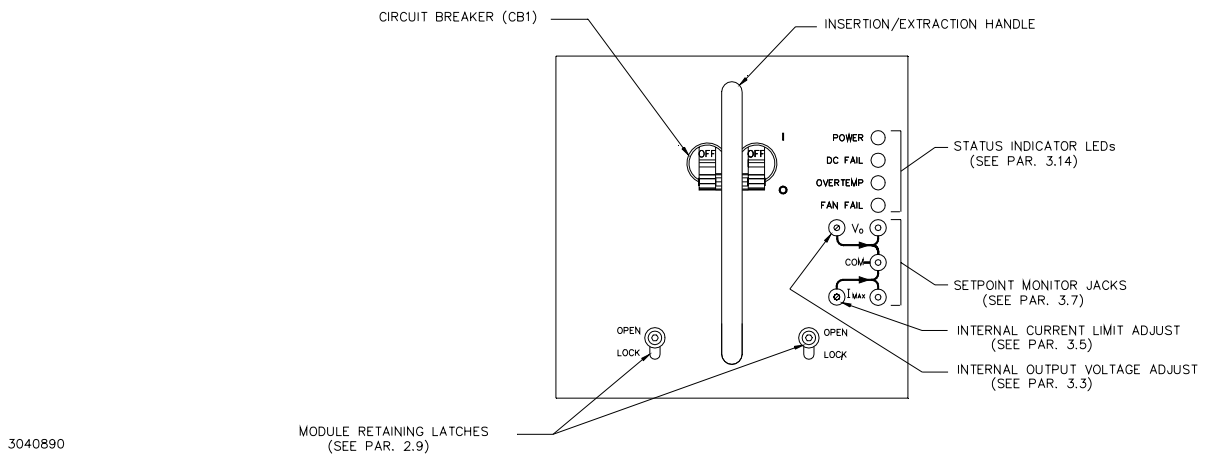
CIRCUIT BREAKER (CB1)

INSERTION/EXTRACTION HANDLE

OFF OFF

I

O

POWER

DC FAIL

OVERTEMP

FAN FAIL

STATUS INDICATOR LEDs
(SEE PAR. 3.14)

$V_O$

COM

$I_{MAX}$

SETPOINT MONITOR JACKS
(SEE PAR. 3.7)

INTERNAL CURRENT LIMIT ADJUST
(SEE PAR. 3.5)

INTERNAL OUTPUT VOLTAGE ADJUST
(SEE PAR. 3.3)

OPEN
LOCK

OPEN
LOCK

MODULE RETAINING LATCHES
(SEE PAR. 2.9)

3040890